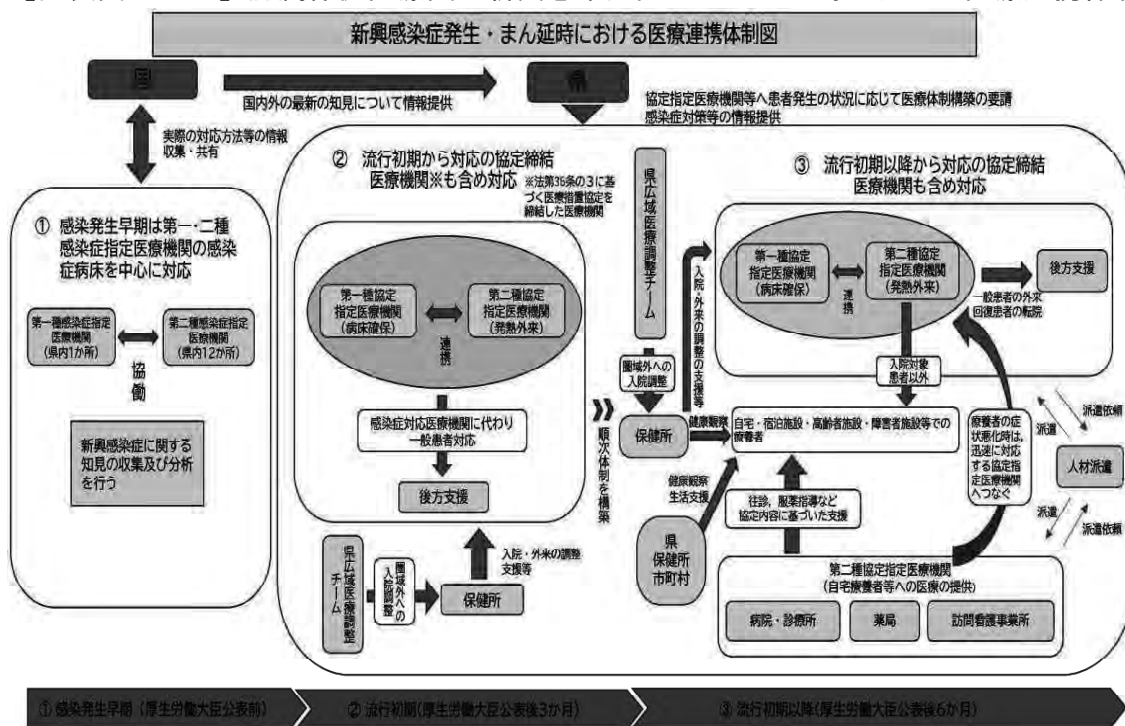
新興感染症発生・まん延時における医療連携体制図

国

県

国内外の最新の知見について情報提供

協定指定医療機関等へ患者発生の状況に応じて医療体制構築の要請
感染症対策等の情報提供

実際の対応方法等の情報収集・共有

① 感染発生早期は第一・二種感染症指定医療機関の感染症病床を中心に対応

第一種感染症指定医療機関（県内1か所）

第二種感染症指定医療機関（県内12か所）

協働

新興感染症に関する知見の収集及び分析を行う

② 流行初期から対応の協定締結医療機関※も含め対応

※法第36条の3に基づく医療措置協定を締結した医療機関

第一種協定指定医療機関（病床確保）

第二種協定指定医療機関（発熱外来）

連携

感染症対応医療機関に代わり一般患者対応

後方支援

県広域医療調整チーム

圏域外への入院調整

保健所

入院・外来の調整支援等

順次体制を構築

県広域医療調整チーム

圏域外への入院調整

入院・外来の調整の支援等

保健所

健康観察

健康観察 生活支援

県 保健所 市町村

③ 流行初期以降から対応の協定締結医療機関も含め対応

第一種協定指定医療機関（病床確保）

第二種協定指定医療機関（発熱外来）

連携

後方支援

一般患者の外来 回復患者の転院

入院対象患者以外

自宅・宿泊施設・高齢者施設・障害者施設等での療養者

療養者の症状悪化時は、迅速に対応する協定指定医療機関へつなぐ

往診、服薬指導など協定内容に基づいた支援

第二種協定指定医療機関（自宅療養者等への医療の提供）

病院・診療所

薬局

訪問看護事業所

派遣依頼

派遣

人材派遣

派遣

派遣依頼

① 感染発生早期（厚生労働大臣公表前）

② 流行初期（厚生労働大臣公表後3か月）

③ 流行初期以降（厚生労働大臣公表後6か月）